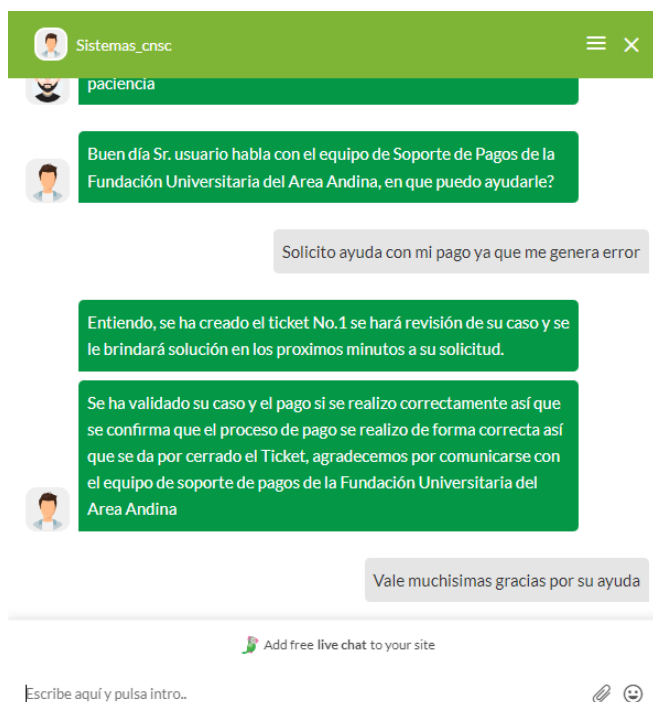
Sistemas_cnsc

paciencia

Buen día Sr. usuario habla con el equipo de Soporte de Pagos de la Fundación Universitaria del Area Andina, en que puedo ayudarle?

Solicito ayuda con mi pago ya que me genera error

Entiendo, se ha creado el ticket No.1 se hará revisión de su caso y se le brindará solución en los proximos minutos a su solicitud.

Se ha validado su caso y el pago si se realizo correctamente así que se confirma que el proceso de pago se realizo de forma correcta así que se da por cerrado el Ticket, agradecemos por comunicarse con el equipo de soporte de pagos de la Fundación Universitaria del Area Andina

Vale muchisimas gracias por su ayuda

Add free live chat to your site

Escribe aquí y pulsa intro..